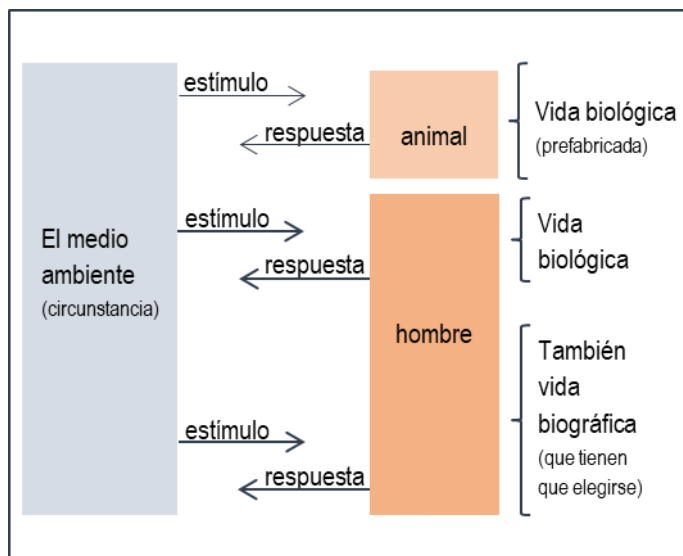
El medio ambiente (circunstancia)

estímulo

respuesta

animal

Vida biológica (prefabricada)

estímulo

respuesta

hombre

Vida biológica

estímulo

respuesta

También vida biográfica (que tienen que elegirse)